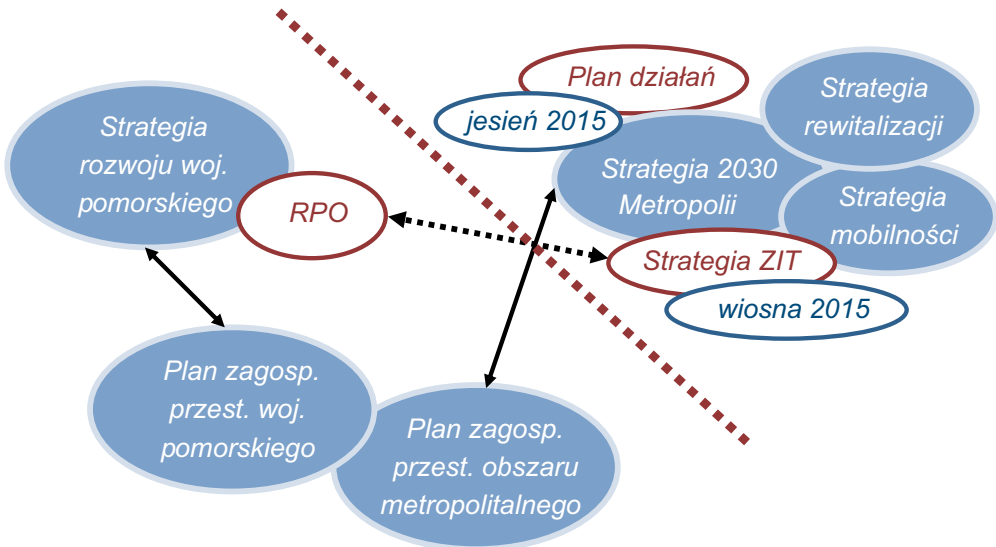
Strategia rozwoju woj. pomorskiego

RPO

Plan zagosp. przest. woj. pomorskiego

Plan zagosp. przest. obszaru metropolitalnego

Plan działań

jesień 2015

Strategia 2030 Metropolii

Strategia rewitalizacji

Strategia mobilności

Strategia ZIT

wiosna 2015